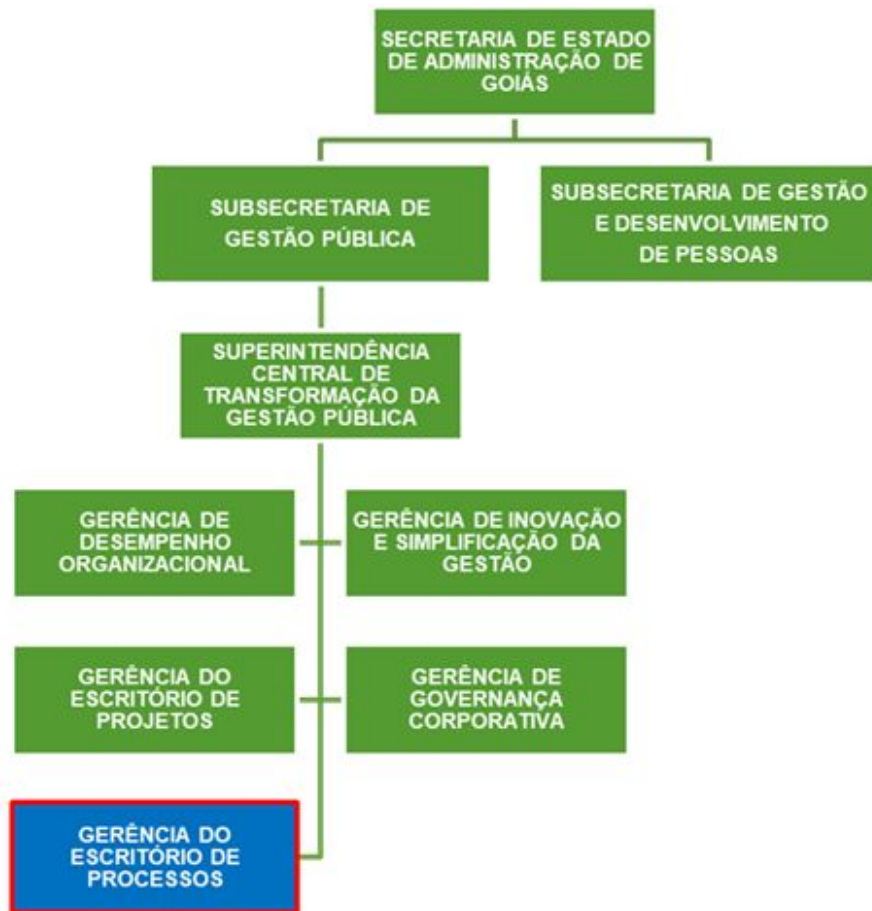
SECRETARIA DE ESTADO DE ADMINISTRAÇÃO DE GOIÁS

SUBSECRETARIA DE GESTÃO PÚBLICA

SUBSECRETARIA DE GESTÃO E DESENVOLVIMENTO DE PESSOAS

SUPERINTENDÊNCIA CENTRAL DE TRANSFORMAÇÃO DA GESTÃO PÚBLICA

GERÊNCIA DE DESEMPENHO ORGANIZACIONAL

GERÊNCIA DE INOVAÇÃO E SIMPLIFICAÇÃO DA GESTÃO

GERÊNCIA DO ESCRITÓRIO DE PROJETOS

GERÊNCIA DE GOVERNANÇA CORPORATIVA

GERÊNCIA DO ESCRITÓRIO DE PROCESSOS